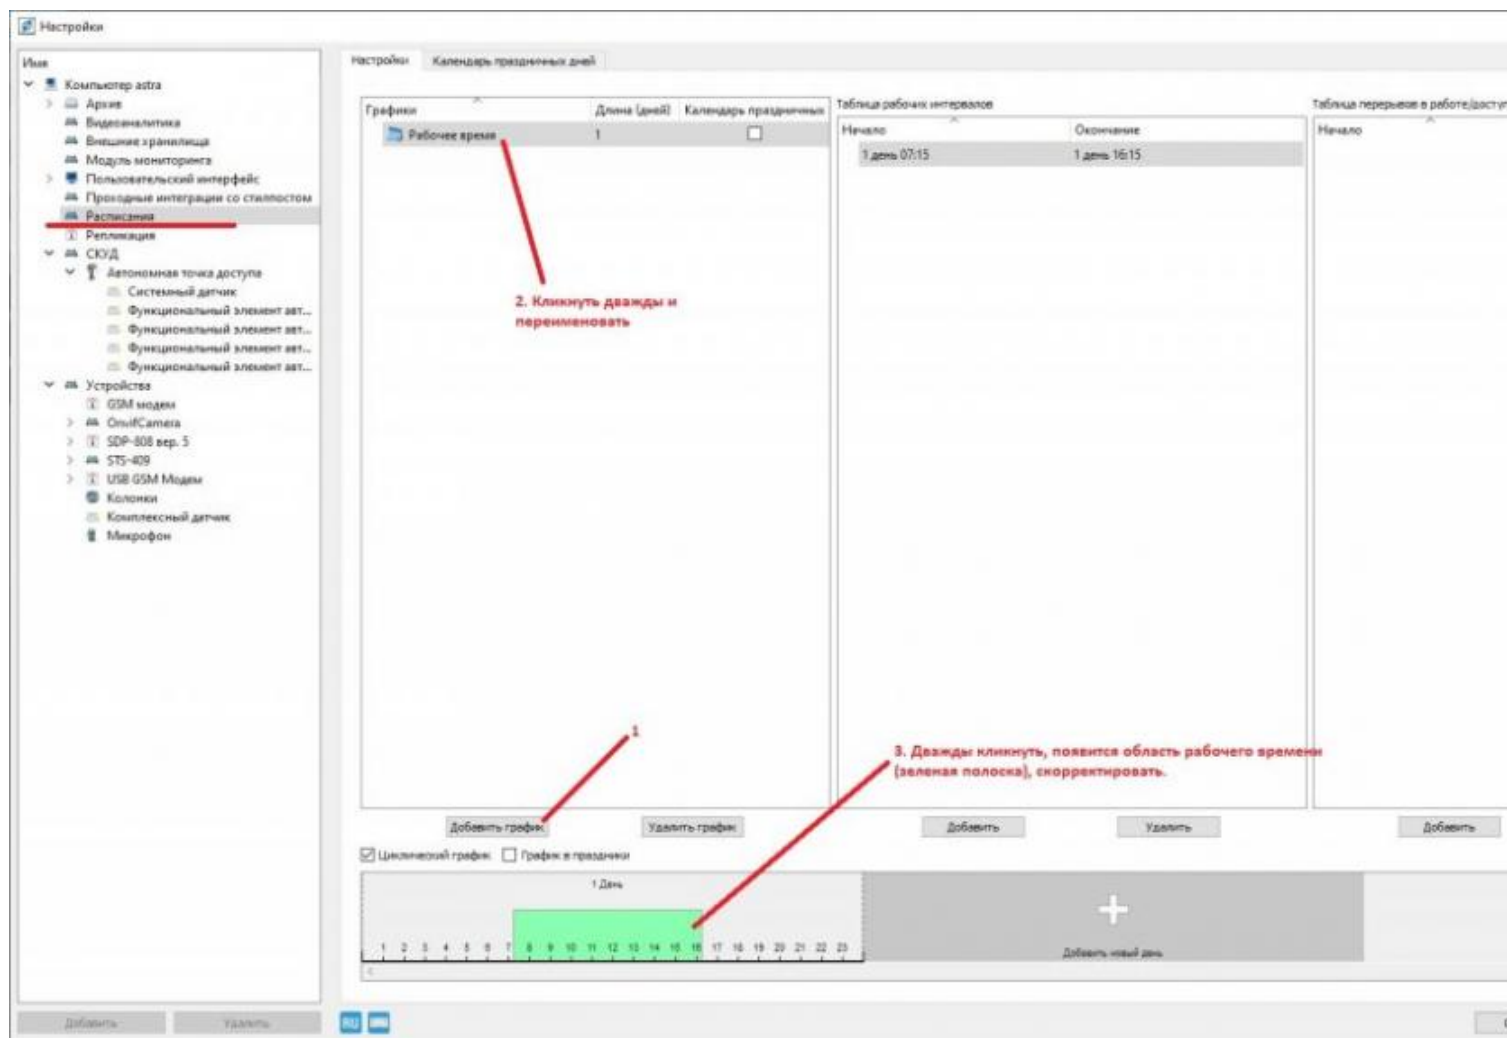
Настройки

Имя
Компьютер astra
Архив
Видеоаналитика
Внешние хранилища
Модуль мониторинга
Пользовательский интерфейс
Проходные интеграции со сталпостом
Расписания
Репликация
СКУД
Автономная точка доступа
Системный датчик
Функциональный элемент авт...
Функциональный элемент авт...
Функциональный элемент авт...
Функциональный элемент авт...
Устройства
GSM модем
OnvifCamera
SDP-808 вер. 5
STS-409
USB GSM Модем
Колонки
Комплексный датчик
Микрофон

Добавить Удалить

Настройки | Календарь праздничных дней

| Графики | Длина (дней) | Календарь праздничных |
|---|---|---|
| Рабочее время | 1 | ☐ |

Таблица рабочих интервалов

| Начало | Окончание |
|---|---|
| 1 день 07:15 | 1 день 16:15 |

Таблица перерывов в работе/доступ
Начало

2. Кликнуть дважды и переименовать

1

3. Дважды кликнуть, появится область рабочего времени (зеленая полоска), скорректировать.

Добавить график | Удалить график | Добавить | Удалить | Добавить

☑ Циклический график ☐ График в праздники

1 День
1 2 3 4 5 6 7 8 9 10 11 12 13 14 15 16 17 18 19 20 21 22 23

+
Добавить новый день